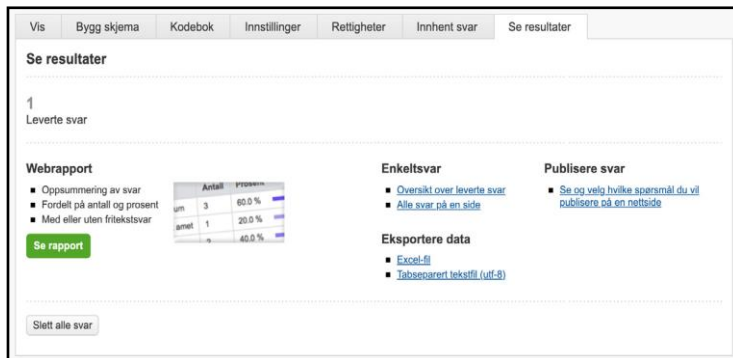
Vis | Bygg skjema | Kodebok | Innstillinger | Rettigheter | Innhent svar | Se resultater

Se resultater

1
Leverte svar

Webrapport
- Oppsummering av svar
- Fordelt på antall og prosent
- Med eller uten fritekstsvar

Se rapport

| | Antall | Prosent |
|---|---|---|
| um | 3 | 60.0 % |
| amet | 1 | 20.0 % |
| | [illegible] | 40.0 % |

Enkeltsvar
- Oversikt over leverte svar
- Alle svar på en side

Eksportere data
- Excel-fil
- Tabseparert tekstfil (utf-8)

Publisere svar
- Se og velg hvilke spørsmål du vil publisere på en nettside

Slett alle svar